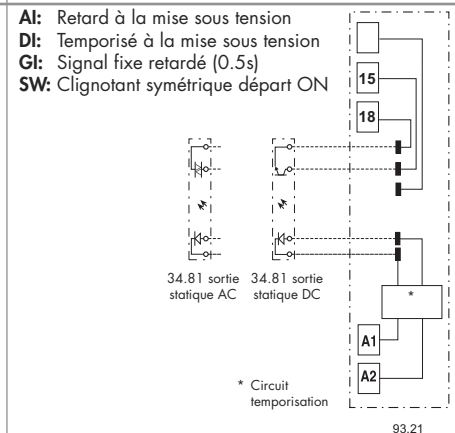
**AI:** Retard à la mise sous tension
**DI:** Temporisé à la mise sous tension
**GI:** Signal fixe retardé (0.5s)
**SW:** Clignotant symétrique départ ON

15

18

*

A1

A2

34.81 sortie statique AC

34.81 sortie statique DC

* Circuit temporisation

93.21